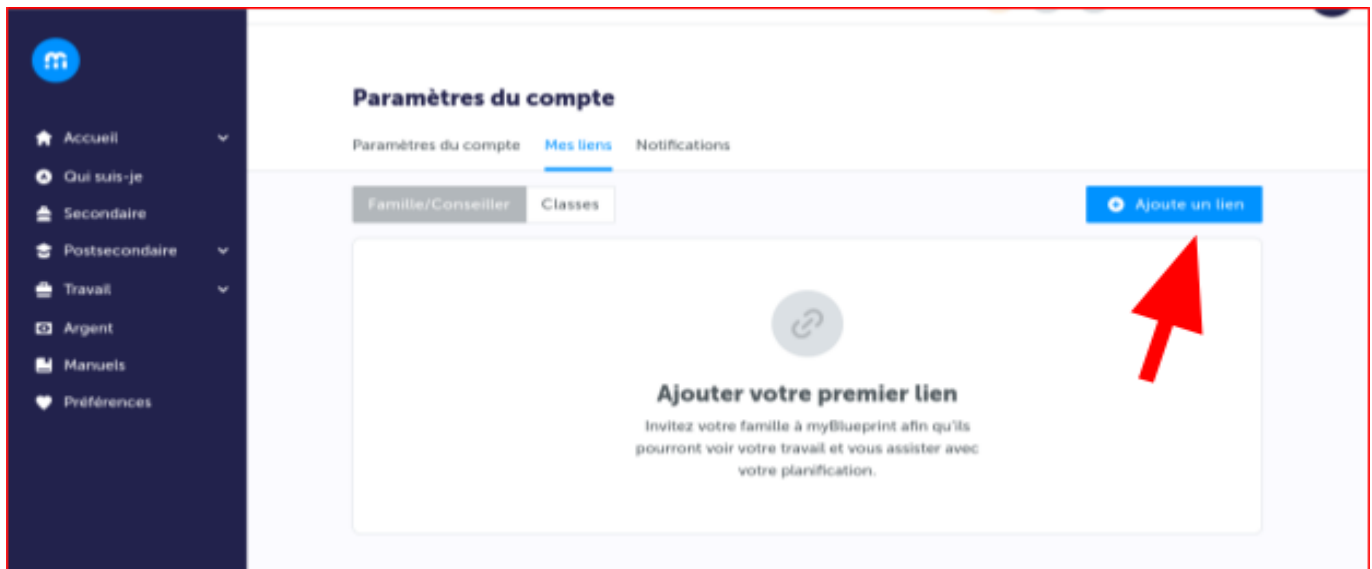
Accueil
Qui suis-je
Secondaire
Postsecondaire
Travail
Argent
Manuels
Préférences

Paramètres du compte

Paramètres du compte
Mes liens
Notifications

Famille/Conseiller
Classes

Ajoute un lien

Ajouter votre premier lien

Invitez votre famille à myBlueprint afin qu'ils pourront voir votre travail et vous assister avec votre planification.